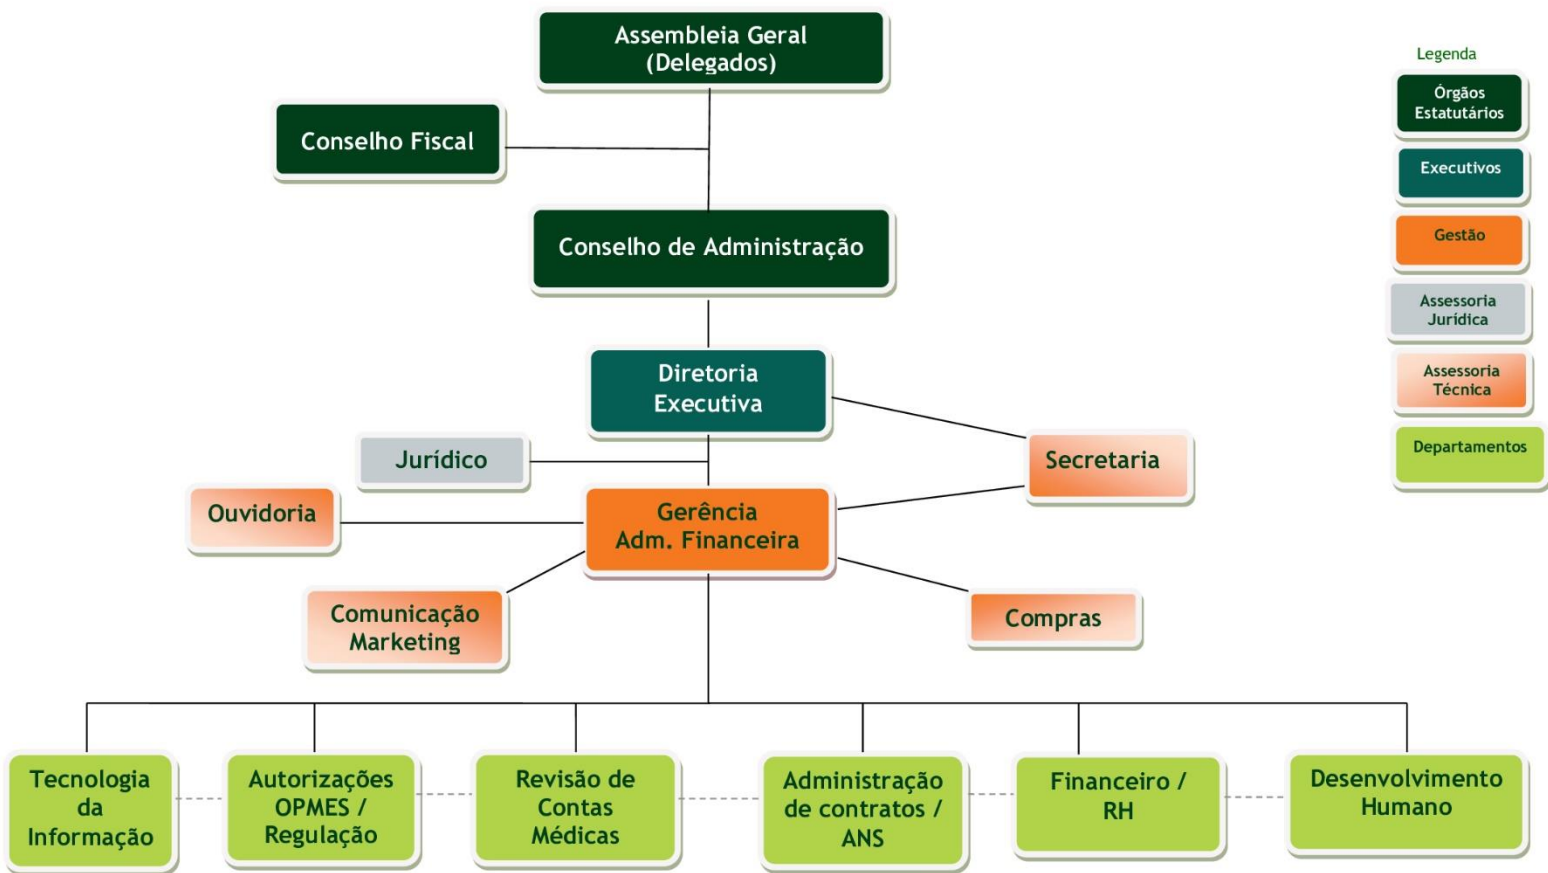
Assembleia Geral
(Delegados)

Conselho Fiscal

Conselho de Administração

Diretoria
Executiva

Jurídico

Secretaria

Ouvidoria

Gerência
Adm. Financeira

Comunicação
Marketing

Compras

Tecnologia
da
Informação

Autorizações
OPMES /
Regulação

Revisão de
Contas
Médicas

Administração
de contratos /
ANS

Financeiro /
RH

Desenvolvimento
Humano

Legenda

Órgãos
Estatutários

Executivos

Gestão

Assessoria
Jurídica

Assessoria
Técnica

Departamentos